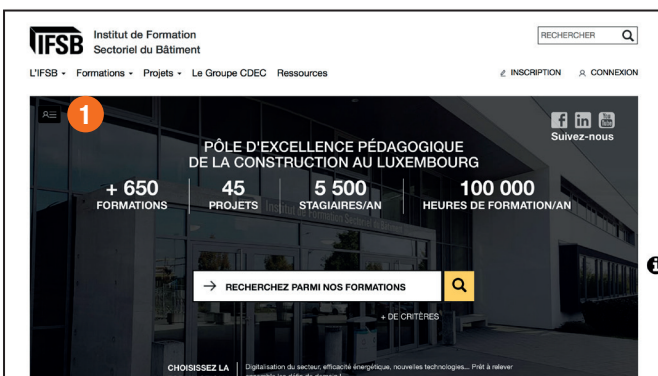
IFSB Institut de Formation Sectoriel du Bâtiment

RECHERCHER

L'IFSB ▾ Formations ▾ Projets ▾ Le Groupe CDEC Ressources

INSCRIPTION CONNEXION

1

Suivez-nous

PÔLE D'EXCELLENCE PÉDAGOGIQUE DE LA CONSTRUCTION AU LUXEMBOURG

+ 650 FORMATIONS

45 PROJETS

5 500 STAGIAIRES/AN

100 000 HEURES DE FORMATION/AN

→ RECHERCHEZ PARMI NOS FORMATIONS

+ DE CRITÈRES

CHOISISSEZ LA

Digitalisation du secteur, efficacité énergétique, nouvelles technologies... Prêt à relever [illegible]